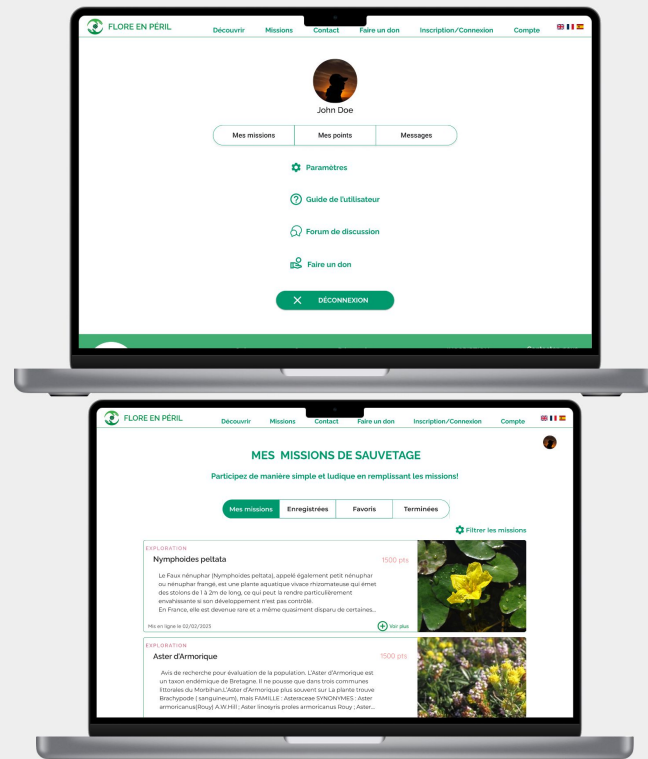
FLORE EN PÉRIL

Découvrir Missions Contact Faire un don Inscription/Connexion Compte

John Doe

Mes missions | Mes points | Messages

Paramètres

Guide de l'utilisateur

Forum de discussion

Faire un don

DÉCONNEXION

FLORE EN PÉRIL

Découvrir Missions Contact Faire un don Inscription/Connexion Compte

MES MISSIONS DE SAUVETAGE

Participez de manière simple et ludique en remplissant les missions!

Mes missions | Enregistrées | Favoris | Terminées

Filtrer les missions

EXPLORATION

Nymphoïdes peltata

1500 pts

Le Faux nénuphar (Nymphoïdes peltata), appelé également petit nénuphar ou nénuphar frangé, est une plante aquatique vivace rhizomateuse qui émet des stolons de 1 à 2m de long, ce qui peut la rendre particulièrement envahissante si son développement n'est pas contrôlé. En France, elle est devenue rare et a même quasiment disparu de certaines...

Mis en ligne le 02/02/2023

Voir plus

EXPLORATION

Aster d'Armorique

1500 pts

Avis de recherche pour évaluation de la population. L'Aster d'Armorique est un taxon endémique de Bretagne. Il ne pousse que dans trois communes littorales du Morbihan.L'Aster d'Armorique plus souvent sur La plante trouve Brachypode ( sanguineum), mais FAMILLE : Asteraceae SYNONYMES : Aster armoricanus(Rouy) A.W.Hill ; Aster linosyris proles armoricanus Rouy ; Aster...